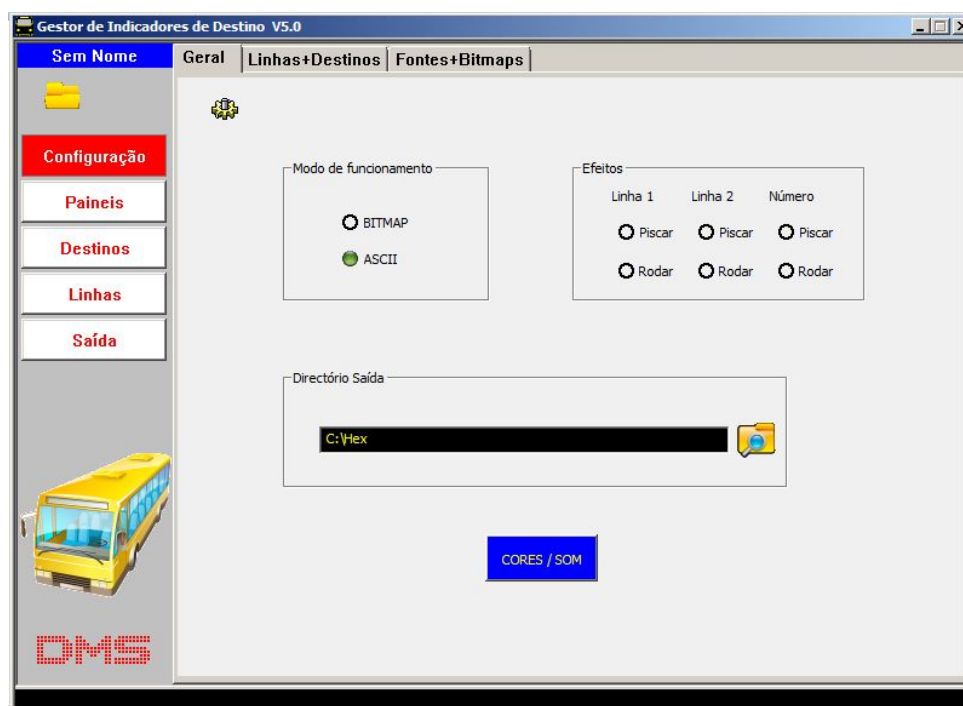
Gestor de Indicadores de Destino V5.0

Sem Nome

Configuração

Paineis

Destinos

Linhas

Saída

DMS

Geral | Linhas+Destinos | Fontes+Bitmaps

Modo de funcionamento

BITMAP

ASCII

Efeitos

Linha 1 Linha 2 Número

Piscar Piscar Piscar

Rodar Rodar Rodar

Directório Saída

C:\Hex

CORES / SOM